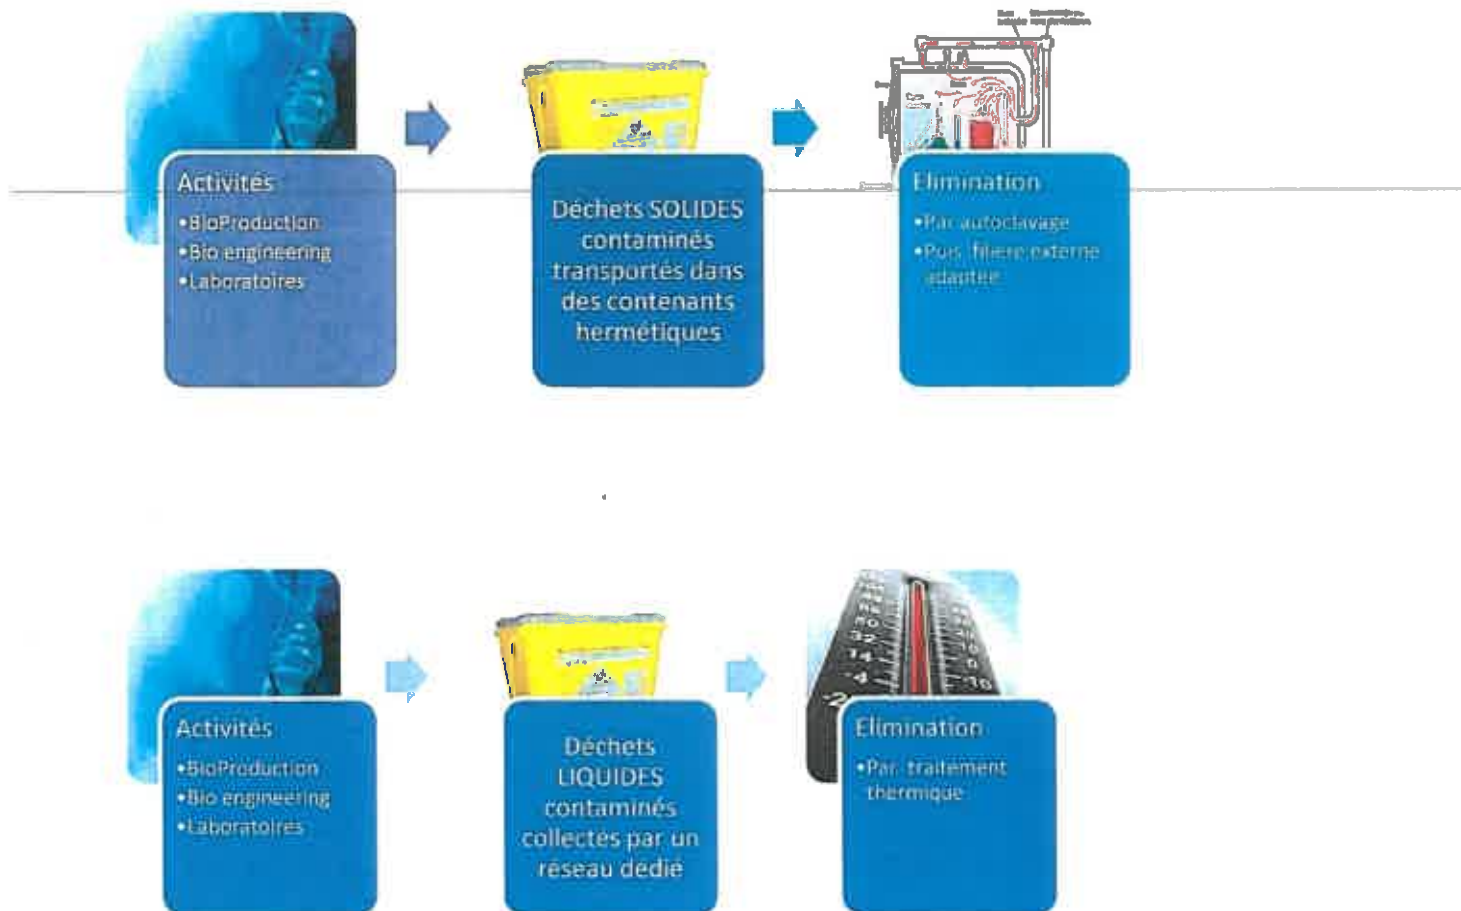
Activités
•BioProduction
•Bio engineering
•Laboratoires

Déchets SOLIDES contaminés transportés dans des contenants hermétiques

Elimination
•Par autoclavage
•Puis filière externe adaptée

Activités
•BioProduction
•Bio engineering
•Laboratoires

Déchets LIQUIDES contaminés collectés par un réseau dédié

Elimination
•Par traitement thermique